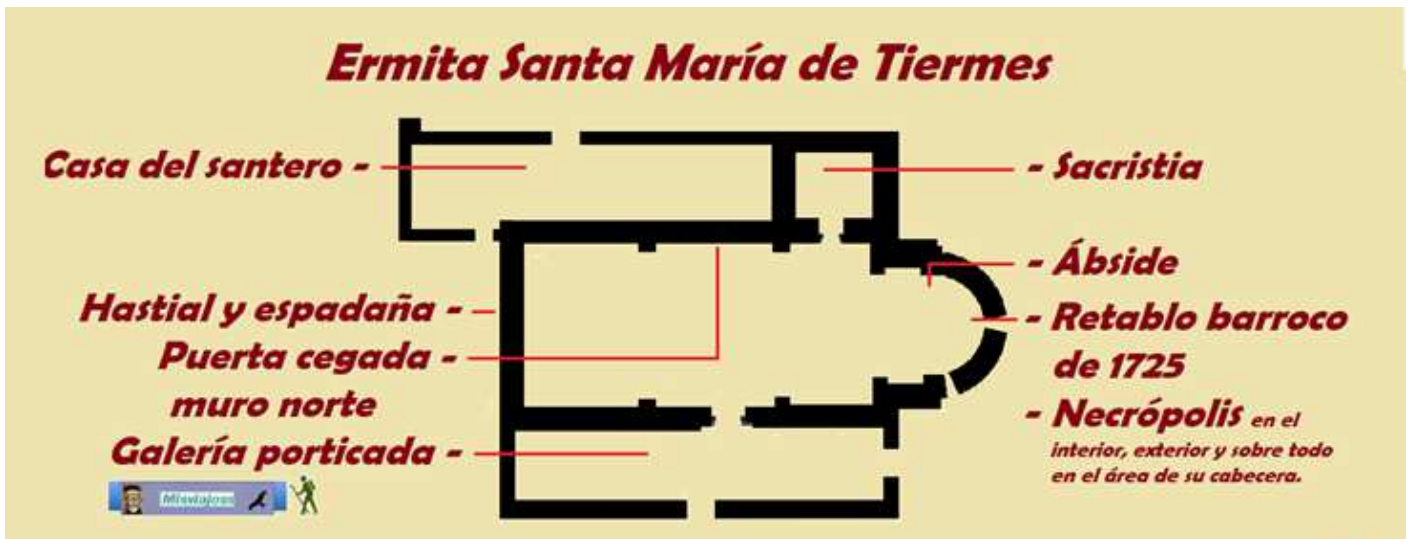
Ermita Santa María de Tiermes

Casa del santero -

- Sacristia

- Ábside

Hastial y espadaña -

- Retablo barroco de 1725

Puerta cegada - muro norte

- Necrópolis en el interior, exterior y sobre todo en el área de su cabecera.

Galería porticada -

Misviajoss